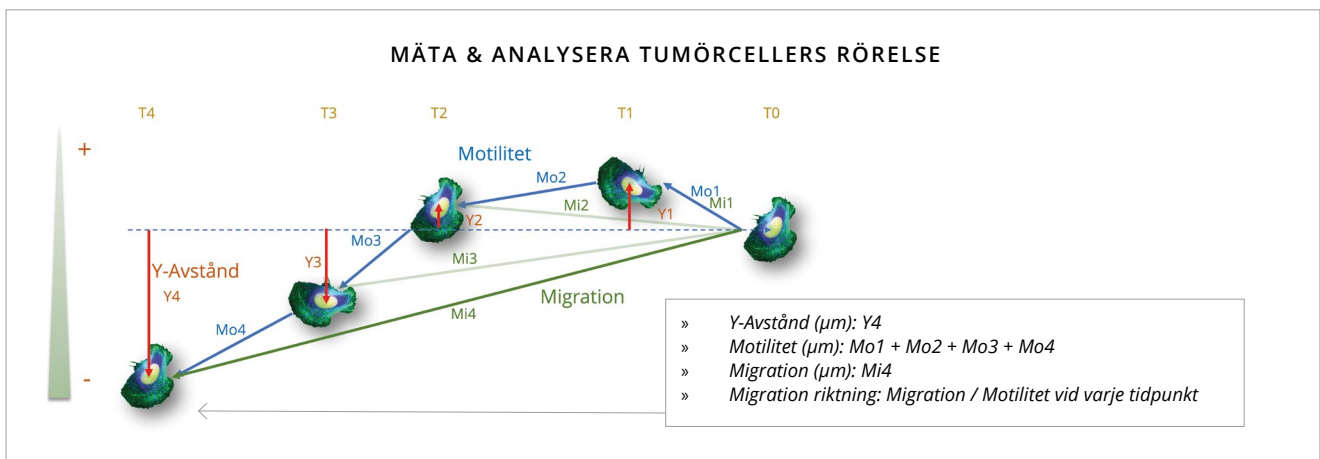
MÄTA & ANALYSERA TUMÖRCELLERS RÖRELSE

T4 T3 T2 T1 T0

+

-

Motilitet

Mo2

Mo1

Mi1

Mi2

Y1

Y2

Mo3

Mi3

Y3

Y-Avstånd

Y4

Migration

Mo4

Mi4

» Y-Avstånd (µm): Y4
» Motilitet (µm): Mo1 + Mo2 + Mo3 + Mo4
» Migration (µm): Mi4
» Migration riktning: Migration / Motilitet vid varje tidpunkt